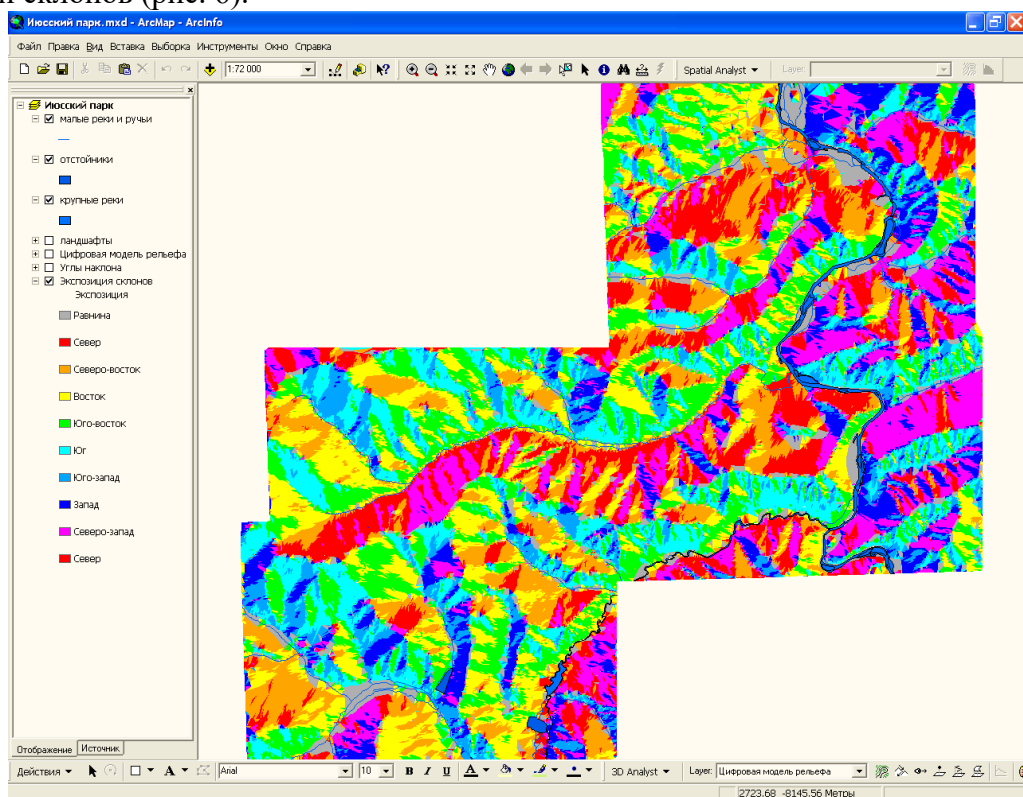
и склонов (рис. 6).

Июсский парк.mxd - ArcMap - ArcInfo

Файл Правка Вид Вставка Выборка Инструменты Окно Справка

1:72 000

Spatial Analyst ▾ Layer:

Июсский парк
малые реки и ручьи
отстойники
крупные реки
ландшафты
Цифровая модель рельефа
Углы наклона
Экспозиция склонов
Экспозиция
Равнина
Север
Северо-восток
Восток
Юго-восток
Юг
Юго-запад
Запад
Северо-запад
Север

Отображение Источник

Действия ▾ Arial 10 B I U A 3D Analyst ▾ Layer: Цифровая модель рельефа

2723.68 -8145.56 Метры